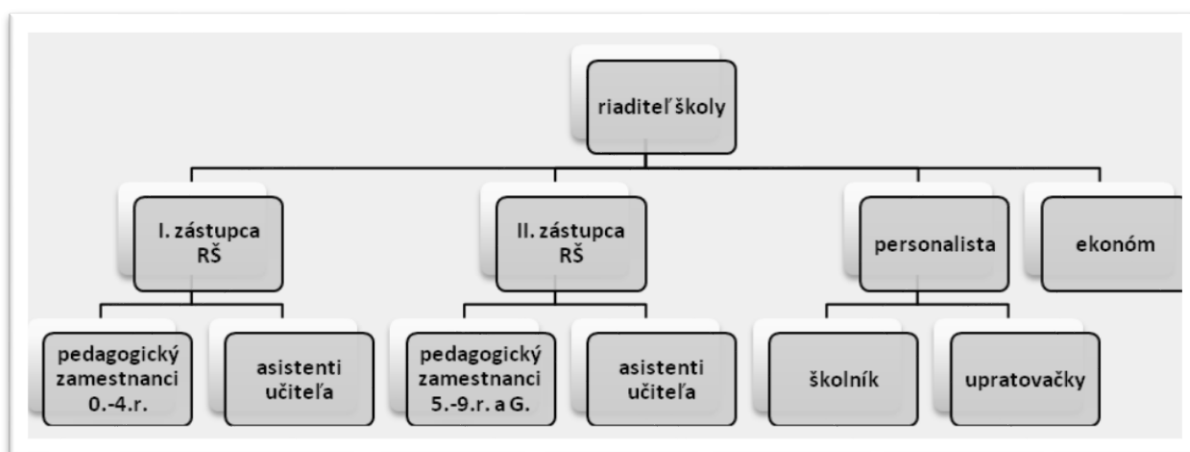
riaditeľ školy

I. zástupca RŠ

II. zástupca RŠ

personalista

ekonóm

pedagogický zamestnanci 0.-4.r.

asistenti učiteľa

pedagogický zamestnanci 5.-9.r. a G.

asistenti učiteľa

školník

upratovačky